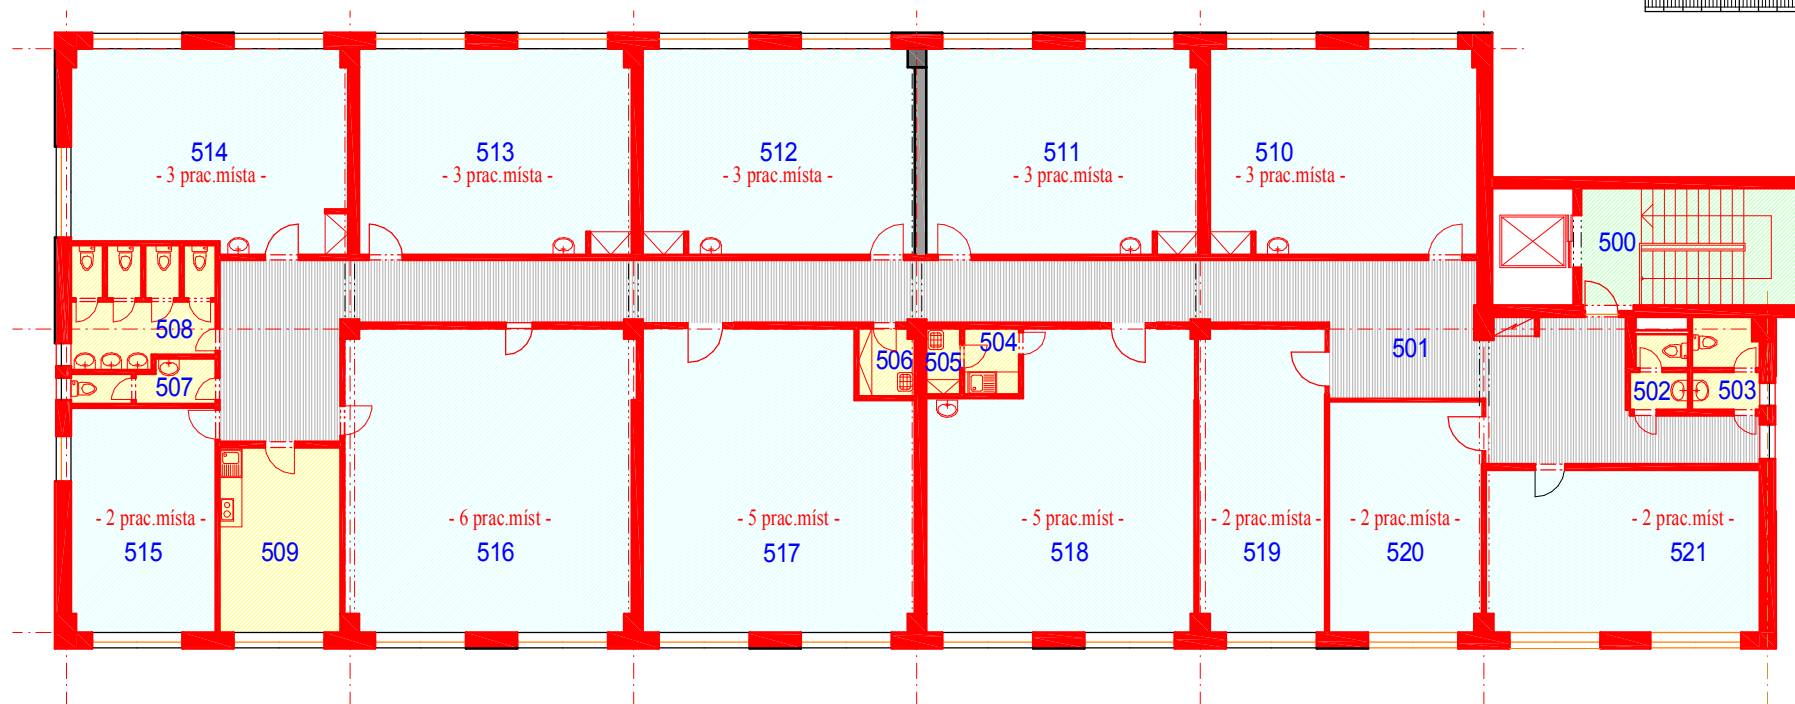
514
- 3 prac.místa -

513
- 3 prac.místa -

512
- 3 prac.místa -

511
- 3 prac.místa -

510
- 3 prac.místa -

500

508

507

506

505

504

501

502

503

- 2 prac.místa -
515

509

- 6 prac.míst -
516

- 5 prac.míst -
517

- 5 prac.míst -
518

- 2 prac.místa -
519

- 2 prac.místa -
520

- 2 prac.míst -
521